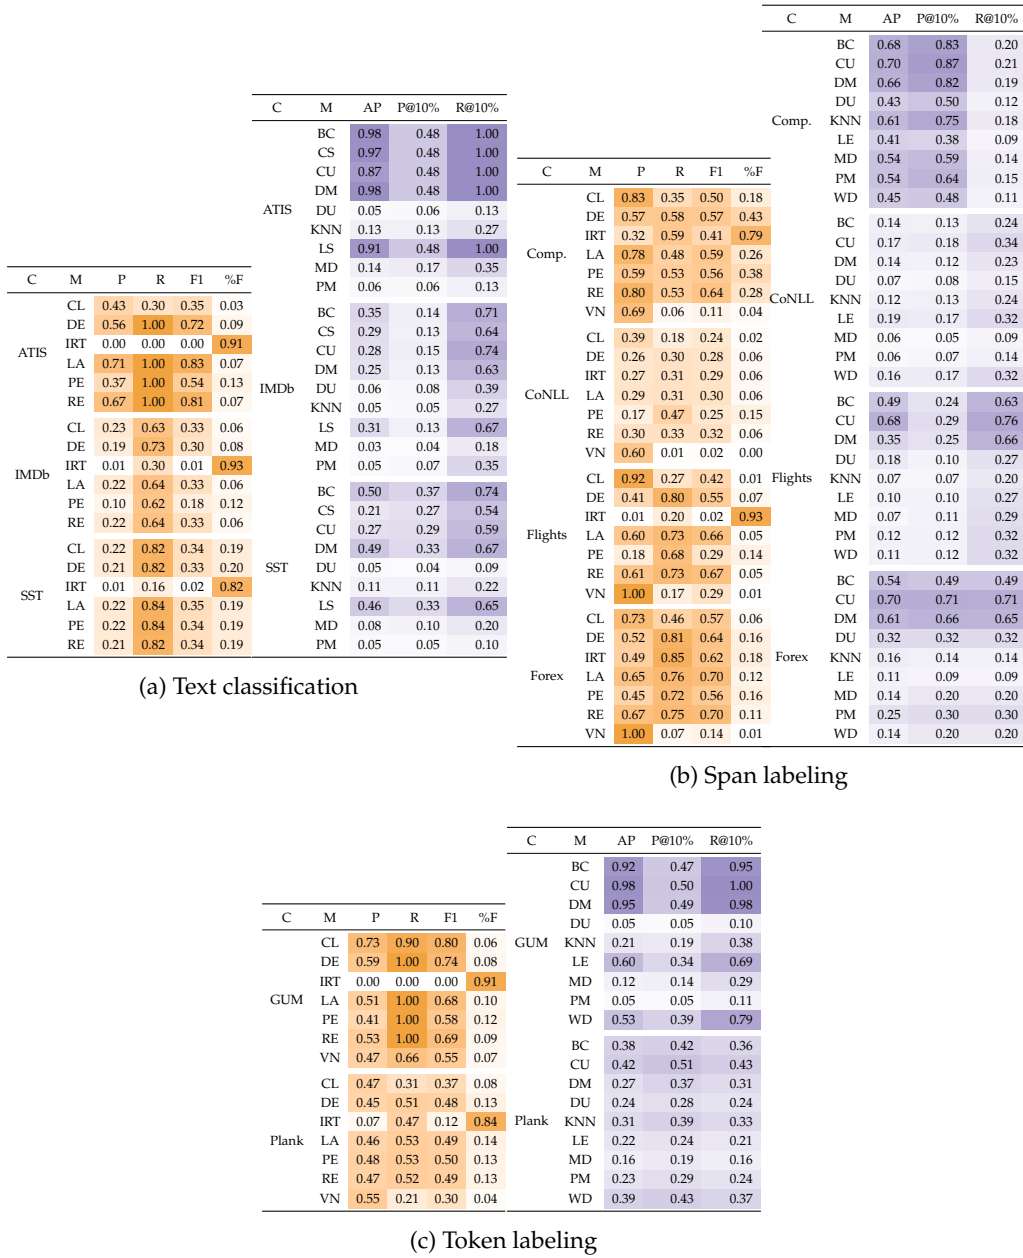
| C | M | P | R | F1 | %F |
|---|---|---|---|---|---|
| ATIS | CL | 0.43 | 0.30 | 0.35 | 0.03 |
| | DE | 0.56 | 1.00 | 0.72 | 0.09 |
| | IRT | 0.00 | 0.00 | 0.00 | 0.91 |
| | LA | 0.71 | 1.00 | 0.83 | 0.07 |
| | PE | 0.37 | 1.00 | 0.54 | 0.13 |
| | RE | 0.67 | 1.00 | 0.81 | 0.07 |
| IMDb | CL | 0.23 | 0.63 | 0.33 | 0.06 |
| | DE | 0.19 | 0.73 | 0.30 | 0.08 |
| | IRT | 0.01 | 0.30 | 0.01 | 0.93 |
| | LA | 0.22 | 0.64 | 0.33 | 0.06 |
| | PE | 0.10 | 0.62 | 0.18 | 0.12 |
| | RE | 0.22 | 0.64 | 0.33 | 0.06 |
| SST | CL | 0.22 | 0.82 | 0.34 | 0.19 |
| | DE | 0.21 | 0.82 | 0.33 | 0.20 |
| | IRT | 0.01 | 0.16 | 0.02 | 0.82 |
| | LA | 0.22 | 0.84 | 0.35 | 0.19 |
| | PE | 0.22 | 0.84 | 0.34 | 0.19 |
| | RE | 0.21 | 0.82 | 0.34 | 0.19 |

| C | M | AP | P@10% | R@10% |
|---|---|---|---|---|
| ATIS | BC | 0.98 | 0.48 | 1.00 |
| | CS | 0.97 | 0.48 | 1.00 |
| | CU | 0.87 | 0.48 | 1.00 |
| | DM | 0.98 | 0.48 | 1.00 |
| | DU | 0.05 | 0.06 | 0.13 |
| | KNN | 0.13 | 0.13 | 0.27 |
| | LS | 0.91 | 0.48 | 1.00 |
| | MD | 0.14 | 0.17 | 0.35 |
| | PM | 0.06 | 0.06 | 0.13 |
| IMDb | BC | 0.35 | 0.14 | 0.71 |
| | CS | 0.29 | 0.13 | 0.64 |
| | CU | 0.28 | 0.15 | 0.74 |
| | DM | 0.25 | 0.13 | 0.63 |
| | DU | 0.06 | 0.08 | 0.39 |
| | KNN | 0.05 | 0.05 | 0.27 |
| | LS | 0.31 | 0.13 | 0.67 |
| | MD | 0.03 | 0.04 | 0.18 |
| | PM | 0.05 | 0.07 | 0.35 |
| SST | BC | 0.50 | 0.37 | 0.74 |
| | CS | 0.21 | 0.27 | 0.54 |
| | CU | 0.27 | 0.29 | 0.59 |
| | DM | 0.49 | 0.33 | 0.67 |
| | DU | 0.05 | 0.04 | 0.09 |
| | KNN | 0.11 | 0.11 | 0.22 |
| | LS | 0.46 | 0.33 | 0.65 |
| | MD | 0.08 | 0.10 | 0.20 |
| | PM | 0.05 | 0.05 | 0.10 |

(a) Text classification

| C | M | P | R | F1 | %F |
|---|---|---|---|---|---|
| Comp. | CL | 0.83 | 0.35 | 0.50 | 0.18 |
| | DE | 0.57 | 0.58 | 0.57 | 0.43 |
| | IRT | 0.32 | 0.59 | 0.41 | 0.79 |
| | LA | 0.78 | 0.48 | 0.59 | 0.26 |
| | PE | 0.59 | 0.53 | 0.56 | 0.38 |
| | RE | 0.80 | 0.53 | 0.64 | 0.28 |
| | VN | 0.69 | 0.06 | 0.11 | 0.04 |
| CoNLL | CL | 0.39 | 0.18 | 0.24 | 0.02 |
| | DE | 0.26 | 0.30 | 0.28 | 0.06 |
| | IRT | 0.27 | 0.31 | 0.29 | 0.06 |
| | LA | 0.29 | 0.31 | 0.30 | 0.06 |
| | PE | 0.17 | 0.47 | 0.25 | 0.15 |
| | RE | 0.30 | 0.33 | 0.32 | 0.06 |
| | VN | 0.60 | 0.01 | 0.02 | 0.00 |
| Flights | CL | 0.92 | 0.27 | 0.42 | 0.01 |
| | DE | 0.41 | 0.80 | 0.55 | 0.07 |
| | IRT | 0.01 | 0.20 | 0.02 | 0.93 |
| | LA | 0.60 | 0.73 | 0.66 | 0.05 |
| | PE | 0.18 | 0.68 | 0.29 | 0.14 |
| | RE | 0.61 | 0.73 | 0.67 | 0.05 |
| | VN | 1.00 | 0.17 | 0.29 | 0.01 |
| Forex | CL | 0.73 | 0.46 | 0.57 | 0.06 |
| | DE | 0.52 | 0.81 | 0.64 | 0.16 |
| | IRT | 0.49 | 0.85 | 0.62 | 0.18 |
| | LA | 0.65 | 0.76 | 0.70 | 0.12 |
| | PE | 0.45 | 0.72 | 0.56 | 0.16 |
| | RE | 0.67 | 0.75 | 0.70 | 0.11 |
| | VN | 1.00 | 0.07 | 0.14 | 0.01 |

| C | M | AP | P@10% | R@10% |
|---|---|---|---|---|
| Comp. | BC | 0.68 | 0.83 | 0.20 |
| | CU | 0.70 | 0.87 | 0.21 |
| | DM | 0.66 | 0.82 | 0.19 |
| | DU | 0.43 | 0.50 | 0.12 |
| | KNN | 0.61 | 0.75 | 0.18 |
| | LE | 0.41 | 0.38 | 0.09 |
| | MD | 0.54 | 0.59 | 0.14 |
| | PM | 0.54 | 0.64 | 0.15 |
| | WD | 0.45 | 0.48 | 0.11 |
| CoNLL | BC | 0.14 | 0.13 | 0.24 |
| | CU | 0.17 | 0.18 | 0.34 |
| | DM | 0.14 | 0.12 | 0.23 |
| | DU | 0.07 | 0.08 | 0.15 |
| | KNN | 0.12 | 0.13 | 0.24 |
| | LE | 0.19 | 0.17 | 0.32 |
| | MD | 0.06 | 0.05 | 0.09 |
| | PM | 0.06 | 0.07 | 0.14 |
| | WD | 0.16 | 0.17 | 0.32 |
| Flights | BC | 0.49 | 0.24 | 0.63 |
| | CU | 0.68 | 0.29 | 0.76 |
| | DM | 0.35 | 0.25 | 0.66 |
| | DU | 0.18 | 0.10 | 0.27 |
| | KNN | 0.07 | 0.07 | 0.20 |
| | LE | 0.10 | 0.10 | 0.27 |
| | MD | 0.07 | 0.11 | 0.29 |
| | PM | 0.12 | 0.12 | 0.32 |
| | WD | 0.11 | 0.12 | 0.32 |
| Forex | BC | 0.54 | 0.49 | 0.49 |
| | CU | 0.70 | 0.71 | 0.71 |
| | DM | 0.61 | 0.66 | 0.65 |
| | DU | 0.32 | 0.32 | 0.32 |
| | KNN | 0.16 | 0.14 | 0.14 |
| | LE | 0.11 | 0.09 | 0.09 |
| | MD | 0.14 | 0.20 | 0.20 |
| | PM | 0.25 | 0.30 | 0.30 |
| | WD | 0.14 | 0.20 | 0.20 |

(b) Span labeling

| C | M | P | R | F1 | %F |
|---|---|---|---|---|---|
| GUM | CL | 0.73 | 0.90 | 0.80 | 0.06 |
| | DE | 0.59 | 1.00 | 0.74 | 0.08 |
| | IRT | 0.00 | 0.00 | 0.00 | 0.91 |
| | LA | 0.51 | 1.00 | 0.68 | 0.10 |
| | PE | 0.41 | 1.00 | 0.58 | 0.12 |
| | RE | 0.53 | 1.00 | 0.69 | 0.09 |
| | VN | 0.47 | 0.66 | 0.55 | 0.07 |
| Plank | CL | 0.47 | 0.31 | 0.37 | 0.08 |
| | DE | 0.45 | 0.51 | 0.48 | 0.13 |
| | IRT | 0.07 | 0.47 | 0.12 | 0.84 |
| | LA | 0.46 | 0.53 | 0.49 | 0.14 |
| | PE | 0.48 | 0.53 | 0.50 | 0.13 |
| | RE | 0.47 | 0.52 | 0.49 | 0.13 |
| | VN | 0.55 | 0.21 | 0.30 | 0.04 |

| C | M | AP | P@10% | R@10% |
|---|---|---|---|---|
| GUM | BC | 0.92 | 0.47 | 0.95 |
| | CU | 0.98 | 0.50 | 1.00 |
| | DM | 0.95 | 0.49 | 0.98 |
| | DU | 0.05 | 0.05 | 0.10 |
| | KNN | 0.21 | 0.19 | 0.38 |
| | LE | 0.60 | 0.34 | 0.69 |
| | MD | 0.12 | 0.14 | 0.29 |
| | PM | 0.05 | 0.05 | 0.11 |
| | WD | 0.53 | 0.39 | 0.79 |
| Plank | BC | 0.38 | 0.42 | 0.36 |
| | CU | 0.42 | 0.51 | 0.43 |
| | DM | 0.27 | 0.37 | 0.31 |
| | DU | 0.24 | 0.28 | 0.24 |
| | KNN | 0.31 | 0.39 | 0.33 |
| | LE | 0.22 | 0.24 | 0.21 |
| | MD | 0.16 | 0.19 | 0.16 |
| | PM | 0.23 | 0.29 | 0.24 |
| | WD | 0.39 | 0.43 | 0.37 |

(c) Token labeling